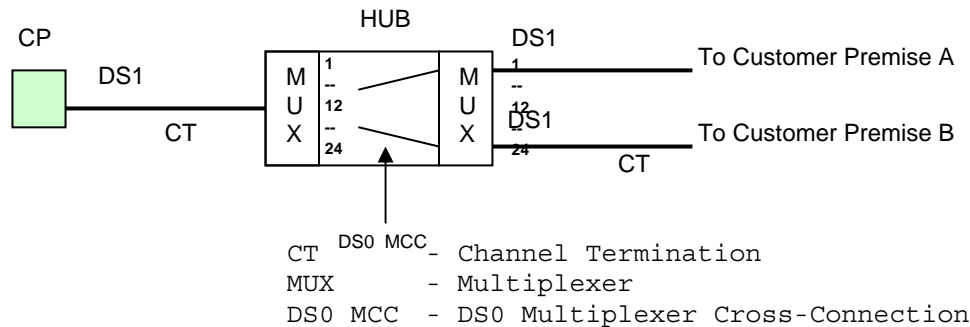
CP

DS1

CT

HUB

M U X

1 -- 12 -- 24

M U X

DS1

1 -- 12 --

DS1

24

To Customer Premise A

To Customer Premise B

CT

DS0 MCC

CT - Channel Termination
MUX - Multiplexer
DS0 MCC - DS0 Multiplexer Cross-Connection